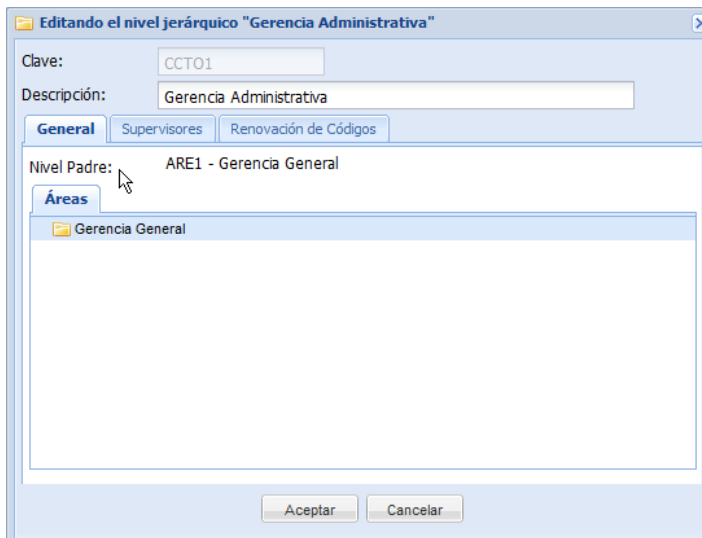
Editando el nivel jerárquico "Gerencia Administrativa"

Clave: CCTO1

Descripción: Gerencia Administrativa

General | Supervisores | Renovación de Códigos

Nivel Padre: ARE1 - Gerencia General

Áreas

Gerencia General

Aceptar | Cancelar